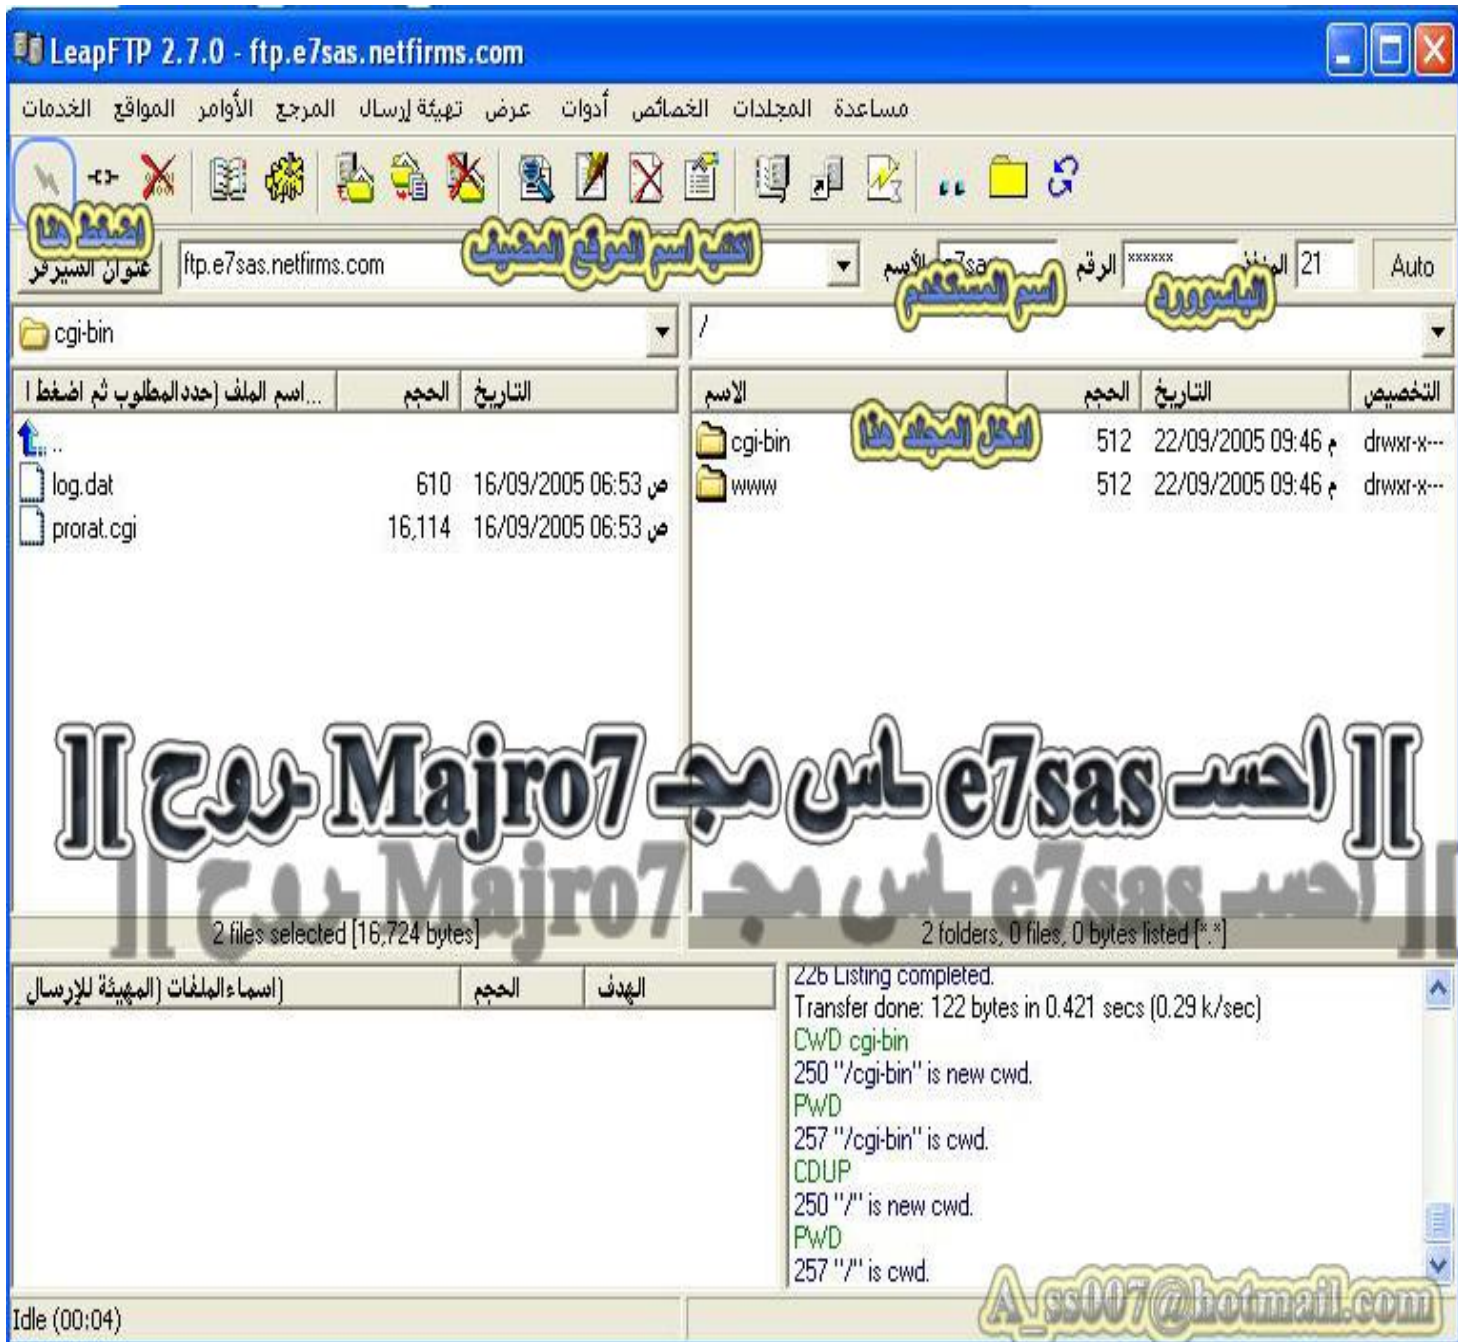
LeapFTP 2.7.0 - ftp.e7sas.netfirms.com

الخدمات المواقع الأوامر المرجع تهيئة إرسال عرض أدوات الخصائص المجلدات مساعدة

اضغط هنا

عنوان السيرفر ftp.e7sas.netfirms.com اكتب اسم الموقع المضيف

الاسم e7sa اسم المستخدم الرقم ****** الباسوورد المنفذ 21 Auto

cgi-bin

/

| اسم الملف (حدد المطلوب ثم اضغط ا... | الحجم | التاريخ |
|---|---|---|
| .. | | |
| log.dat | 610 | 16/09/2005 06:53 ص |
| prorat.cgi | 16,114 | 16/09/2005 06:53 ص |

| الاسم | الحجم | التاريخ | التخصيص |
|---|---|---|---|
| cgi-bin | 512 | 22/09/2005 09:46 م | drwxr-x--- |
| www | 512 | 22/09/2005 09:46 م | drwxr-x--- |

ادخل المجلد هذا

][ احســـ e7sas ـاس مجـ Majro7 ـروح ][

][ احســـ e7sas ـاس مجـ Majro7 ـروح ][

2 files selected [16,724 bytes]

2 folders, 0 files, 0 bytes listed [*.*]

| اسماء الملفات (المهيئة للإرسال) | الحجم | الهدف |
|---|---|---|

226 Listing completed.
Transfer done: 122 bytes in 0.421 secs (0.29 k/sec)
CWD cgi-bin
250 "/cgi-bin" is new cwd.
PWD
257 "/cgi-bin" is cwd.
CDUP
250 "/" is new cwd.
PWD
257 "/" is cwd.

Idle (00:04)

A_ss007@hotmail.com